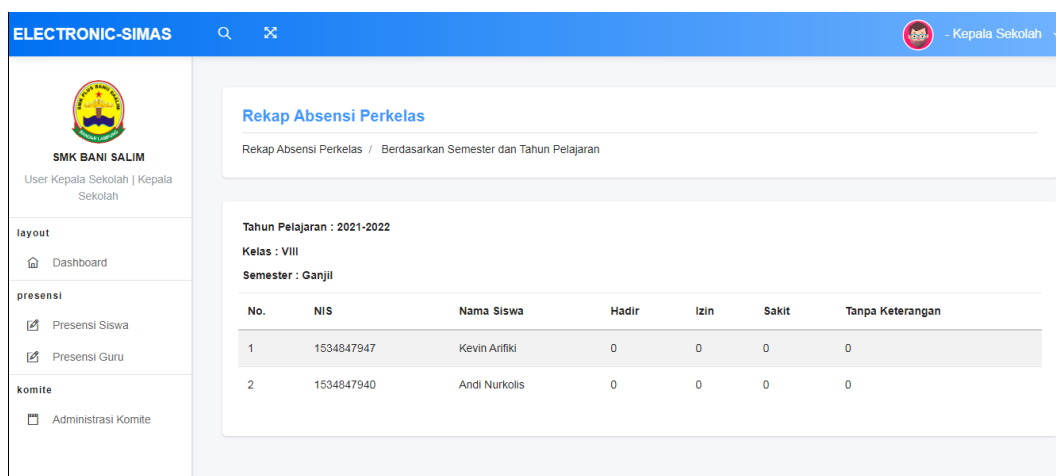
ELECTRONIC-SIMAS

- Kepala Sekolah

SMK BANI SALIM

User Kepala Sekolah | Kepala Sekolah

layout

Dashboard

presensi

Presensi Siswa

Presensi Guru

komite

Administrasi Komite

Rekap Absensi Perkelas

Rekap Absensi Perkelas / Berdasarkan Semester dan Tahun Pelajaran

Tahun Pelajaran : 2021-2022

Kelas : VIII

Semester : Ganjil

| No. | NIS | Nama Siswa | Hadir | Izin | Sakit | Tanpa Keterangan |
|---|---|---|---|---|---|---|
| 1 | 1534847947 | Kevin Arifiki | 0 | 0 | 0 | 0 |
| 2 | 1534847940 | Andi Nurkolis | 0 | 0 | 0 | 0 |